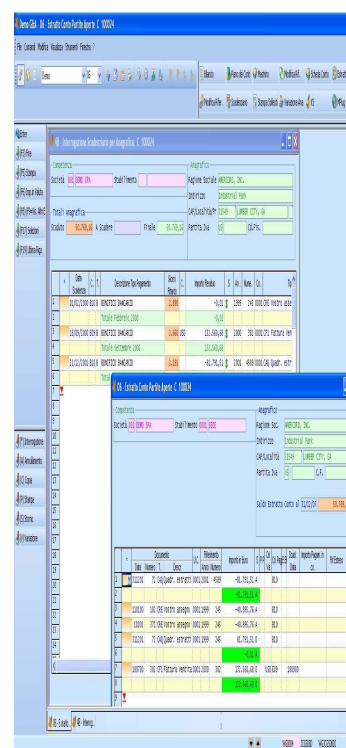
Demo GBA - 06 - Estratto Conto Partite Aperte: C 100024

File Comandi Modifica Visualizza Strumenti Finestra ?

Demo

Bianco

Piano dei Conti

Machine

Modifica Art.

Scheda Conto

Estratt

Modifica Ute.

Scadenziario

Stampa Selezioni

Variazione Alea

Rifug

Filtro

[F2] Filtro

[F3] Stampa

[F4] Cerca in Tabella

[F5] Prima Sel.

[F6] Selezioni

[F7] Ultimo Rigo

[F8] Interrogazione

[F9] Annullamento

[F10] Copia

[F11] Stampa

[F12] Storno

[F] Variazione

08 - Interrogazione Scadenziario per Anagrafica: C 100024

Competenza

Società 001 DEMO SPA

Stabilimento

Anagrafica

Ragione Sociale AMERICAN, INC.

Indirizzo Industrial Park

CAP/Località/Pr 31549 LUMBER CITY, GA

Partita Iva 00 Cd.Fis.

Totali anagrafica

Scaduto 86.769,66 A Scadere Finale 86.769,66

| | Data Scadenza | | Descrizione Tipo Pagamento | Giorni Ritardo | Importo Residuo | S | Anno | Num. | Doc. |
|---|---|---|---|---|---|---|---|---|---|
| 1 | 31/01/2000 | | BONIFICO BANCARIO | 3.880 | -0,01 | | 1999 | 245 | 0001/CRE Nostro aste |
| 2 | | | Totale Febbraio 2000 | | -0,01 | | | | |
| 3 | 10/09/2000 | | BONIFICO BANCARIO | 3.660 | 131.560,00 | | 2000 | 392 | 0001/CFS Fattura Ven |
| 4 | | | Totale Settembre 2000 | | 131.560,00 | | | | |
| 5 | 31/12/2000 | | BONIFICO BANCARIO | 3.830 | -45.791,31 | | 2001 | 4500 | 0001/CAQ Quadr. estr |

06 - Estratto Conto Partite Aperte: C 100024

Competenza

Società 001 DEMO SPA

Stabilimento 0001 DEMO

Anagrafica

Ragione Soc. AMERICAN, INC.

Indirizzo Industrial Park

CAP/Località 31549 LUMBER CITY, GA

Partita Iva 00 C.F.

Saldo Estratto Conto al 31/12/20 86.769,

| | Data | Numero | T. | Descr. | Riferimento Anno Numero | Importo in Euro | Val. | Cod. Pagam. | Scad. Data | Importo Pagam. in cc. |
|---|---|---|---|---|---|---|---|---|---|---|
| 1 | 31/12/20 | 71 | CAQ | Quadr. estratti 0001/2000 | | -45.791,31 A | | BLD | | |
| 2 | | | | | | -45.791,31 A | | | | |
| 3 | | | | | | | | | | |
| 4 | 31/01/00 | 180 | CRE | Nostro abbiame 0001/1999 | 245 | -40.895,74 A | | BLD | | |
| 5 | 1/10/00 | 371 | CRE | Nostro abbiame 0001/1999 | 245 | -40.895,74 A | | BLD | | |
| 6 | 31/12/00 | 71 | CAQ | Quadr. estratti 0001/1999 | 245 | 81.791,31 D | | BLD | | |
| 7 | | | | | | -0,01 A | | | | |
| 8 | | | | | | | | | | |
| 9 | 10/07/00 | 392 | CFS | Fattura Vendita 0001/2000 | 392 | 131.560,00 D | | NJ0309 | 10/09/00 | |
| 10 | | | | | | 131.560,00 D | | | | |

06 - Estratt...

08 - Interrog...

WGBA 332000 WGE3000